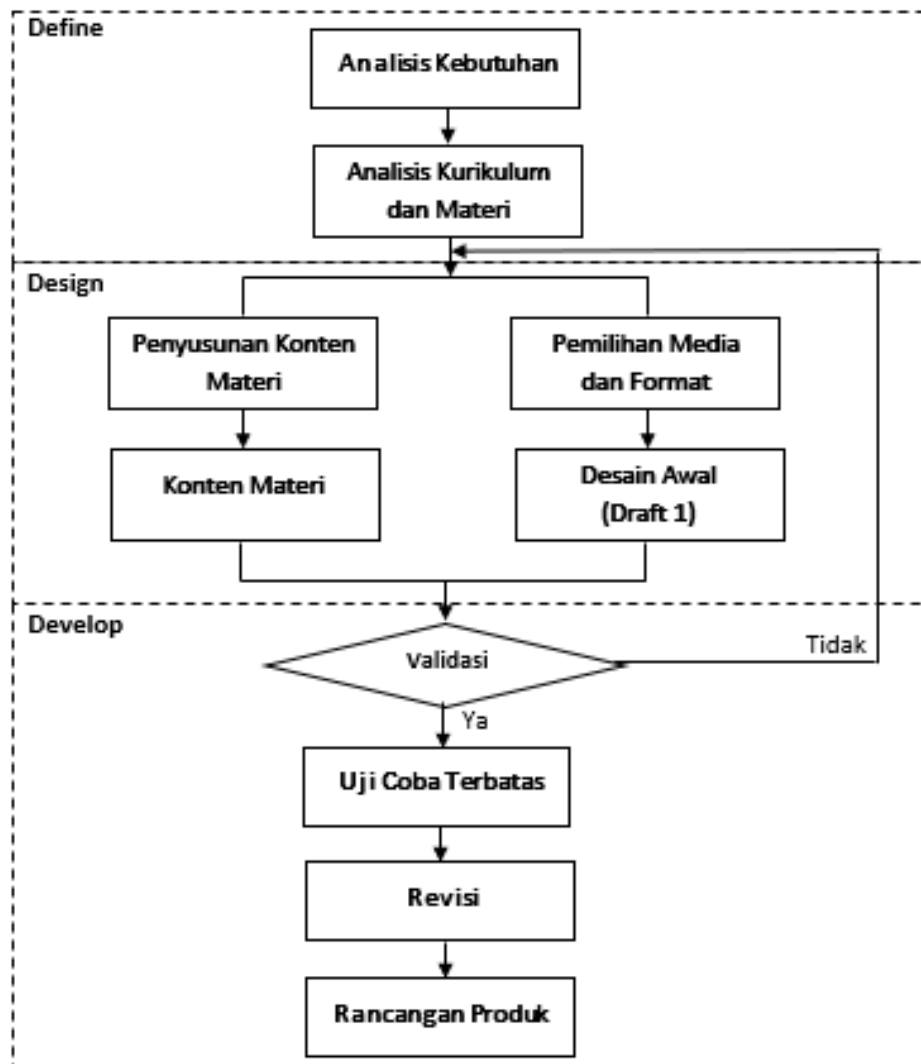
Define

Analisis Kebutuhan

Analisis Kurikulum dan Materi

Design

Penyusunan Konten Materi

Pemilihan Media dan Format

Konten Materi

Desain Awal (Draft 1)

Develop

Validasi

Tidak

Ya

Uji Coba Terbatas

Revisi

Rancangan Produk